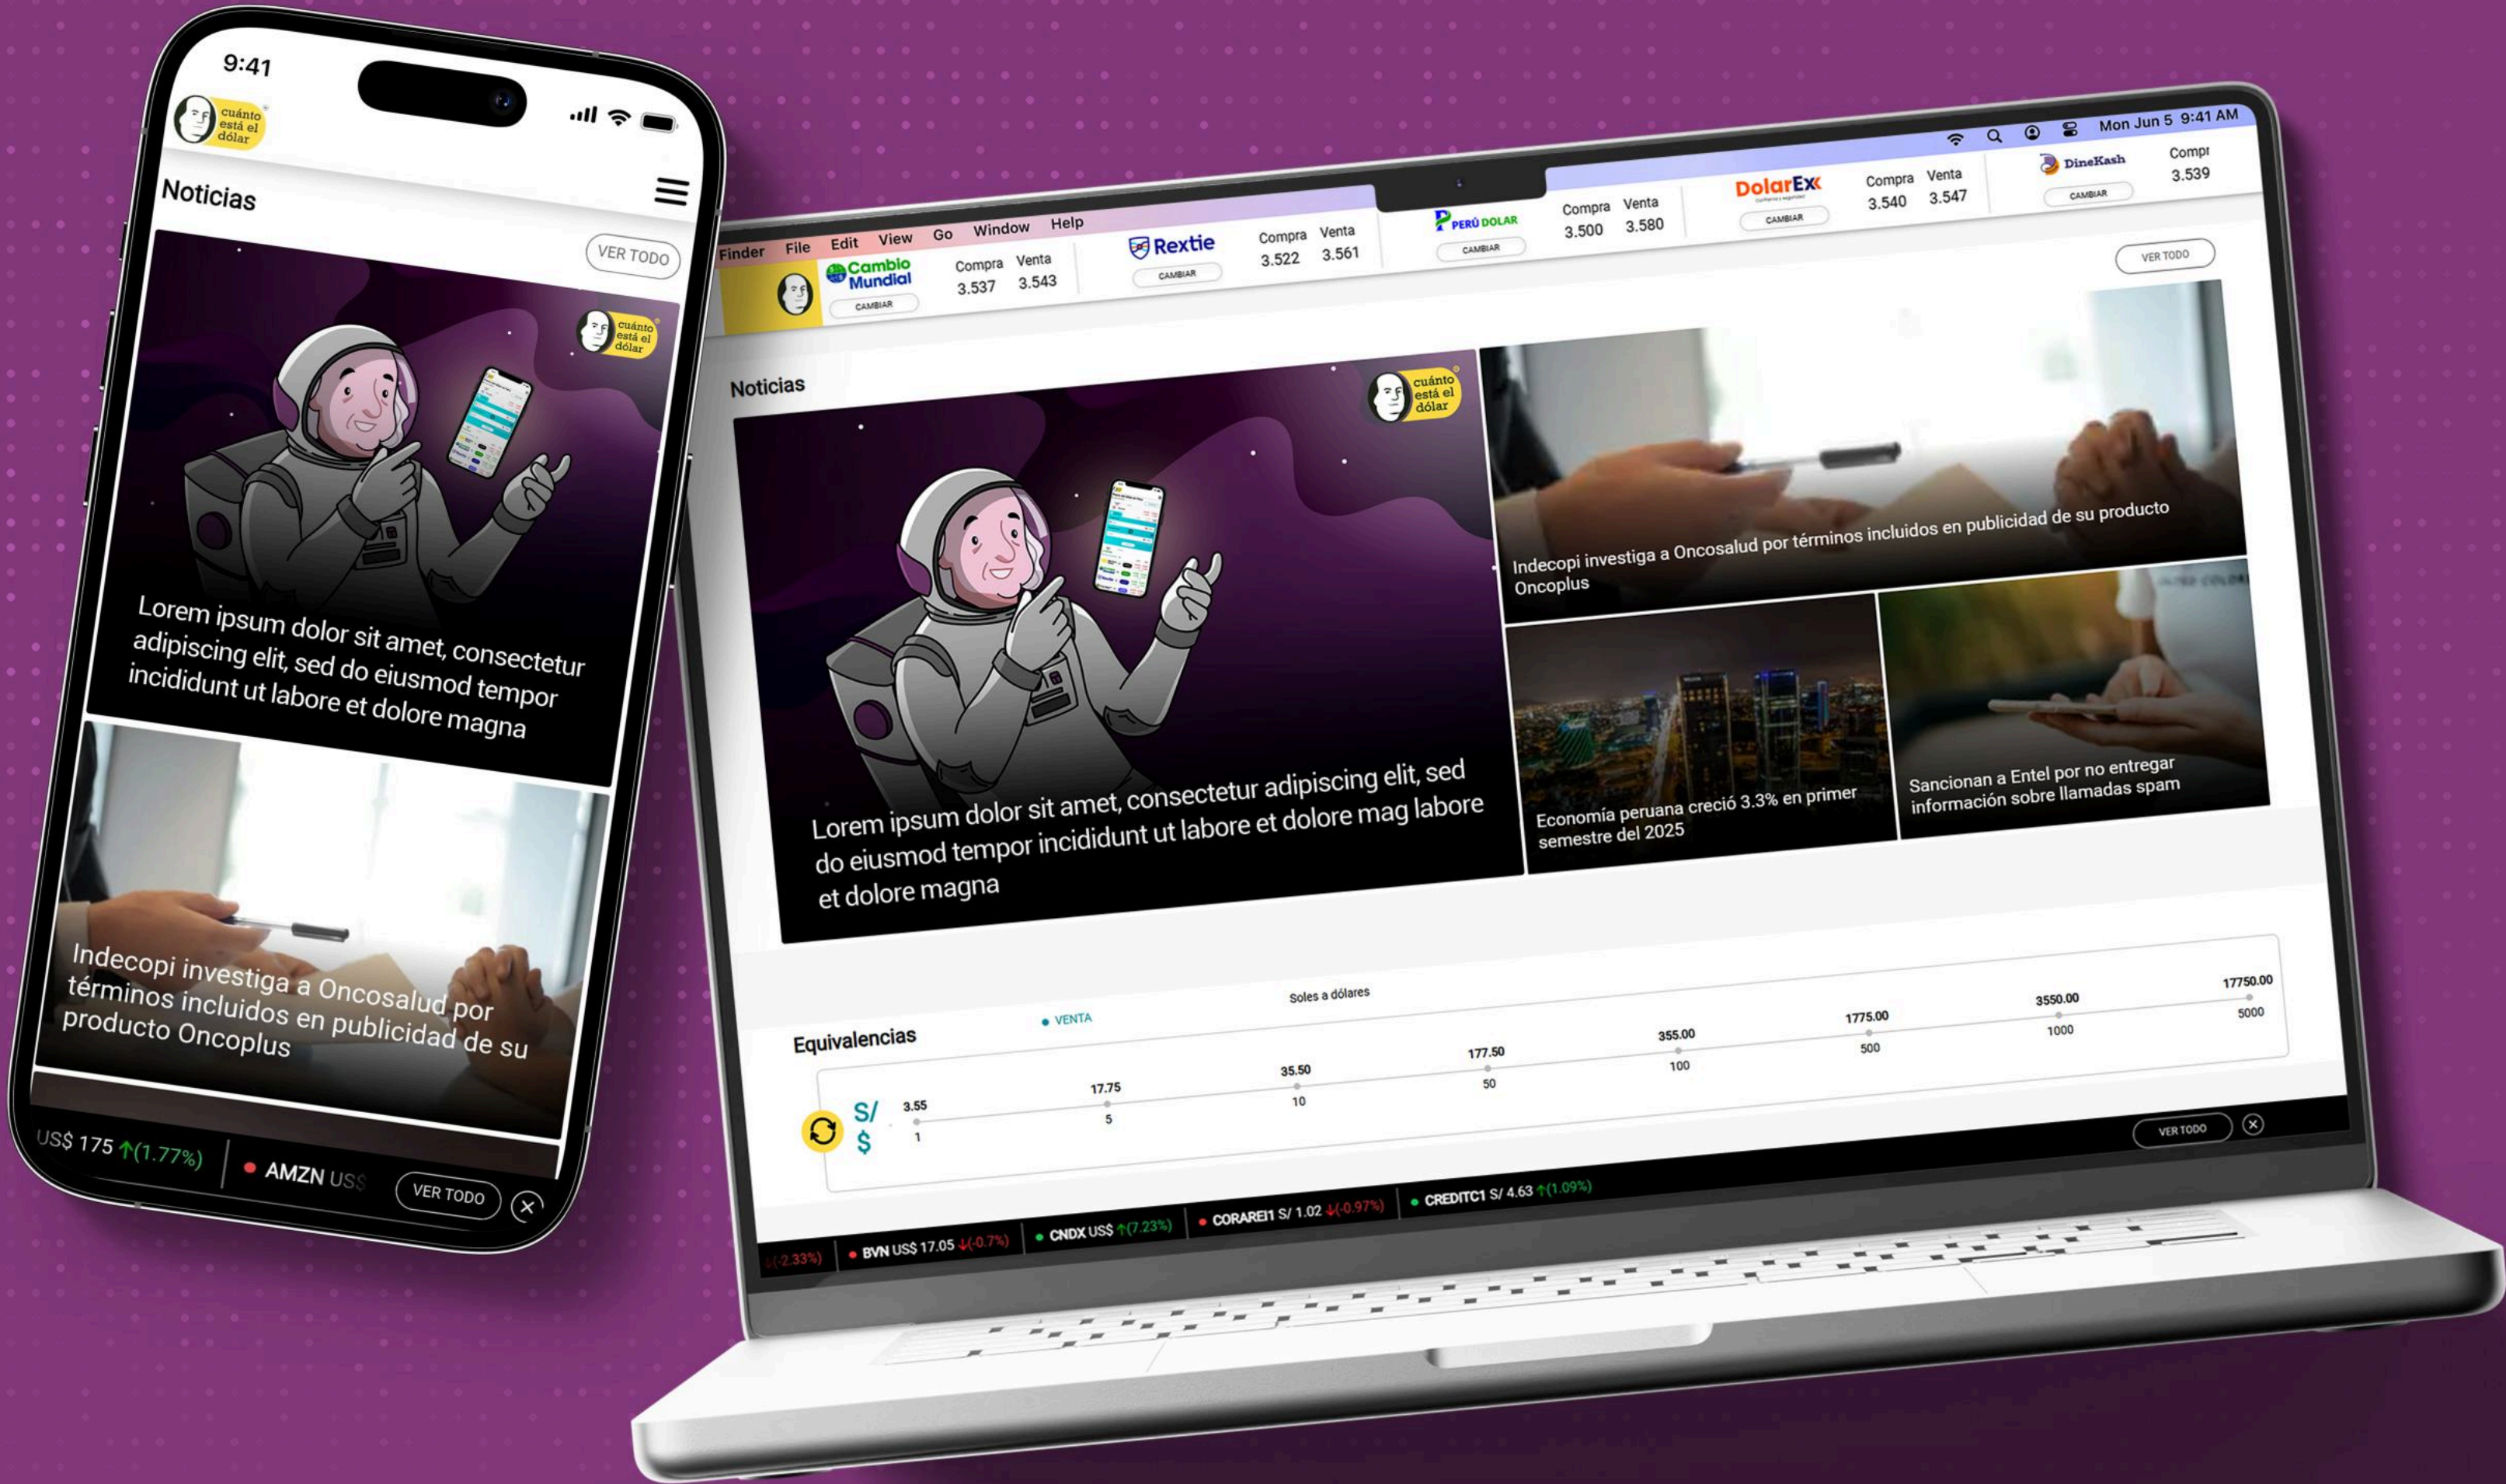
9:41

cuánto está el dólar

Noticias

VER TODO

cuánto está el dólar

Lorem ipsum dolor sit amet, consectetur adipiscing elit, sed do eiusmod tempor incididunt ut labore et dolore magna

Indecopi investiga a Oncosalud por términos incluidos en publicidad de su producto Oncoplus

US$ 175 ↑(1.77%) AMZN US$ VER TODO

Finder File Edit View Go Window Help

Mon Jun 5 9:41 AM

Cambio Mundial CAMBIAR Compra 3.537 Venta 3.543

Rextie CAMBIAR Compra 3.522 Venta 3.561

PERÚ DOLAR CAMBIAR Compra 3.500 Venta 3.580

DolarEx CAMBIAR Compra 3.540 Venta 3.547

DineKash CAMBIAR Compr 3.539

VER TODO

Noticias

cuánto está el dólar

Lorem ipsum dolor sit amet, consectetur adipiscing elit, sed do eiusmod tempor incididunt ut labore et dolore mag labore et dolore magna

Indecopi investiga a Oncosalud por términos incluidos en publicidad de su producto Oncoplus

Economía peruana creció 3.3% en primer semestre del 2025

Sancionan a Entel por no entregar información sobre llamadas spam

Equivalencias

VENTA

Soles a dólares

S/ $

| 3.55 | 17.75 | 35.50 | 177.50 | 355.00 | 1775.00 | 3550.00 | 17750.00 |
|---|---|---|---|---|---|---|---|
| 1 | 5 | 10 | 50 | 100 | 500 | 1000 | 5000 |

VER TODO

↓(-2.33%) BVN US$ 17.05 ↓(-0.7%) CNDX US$ ↑(7.23%) CORAREI1 S/ 1.02 ↓(-0.97%) CREDITC1 S/ 4.63 ↑(1.09%)